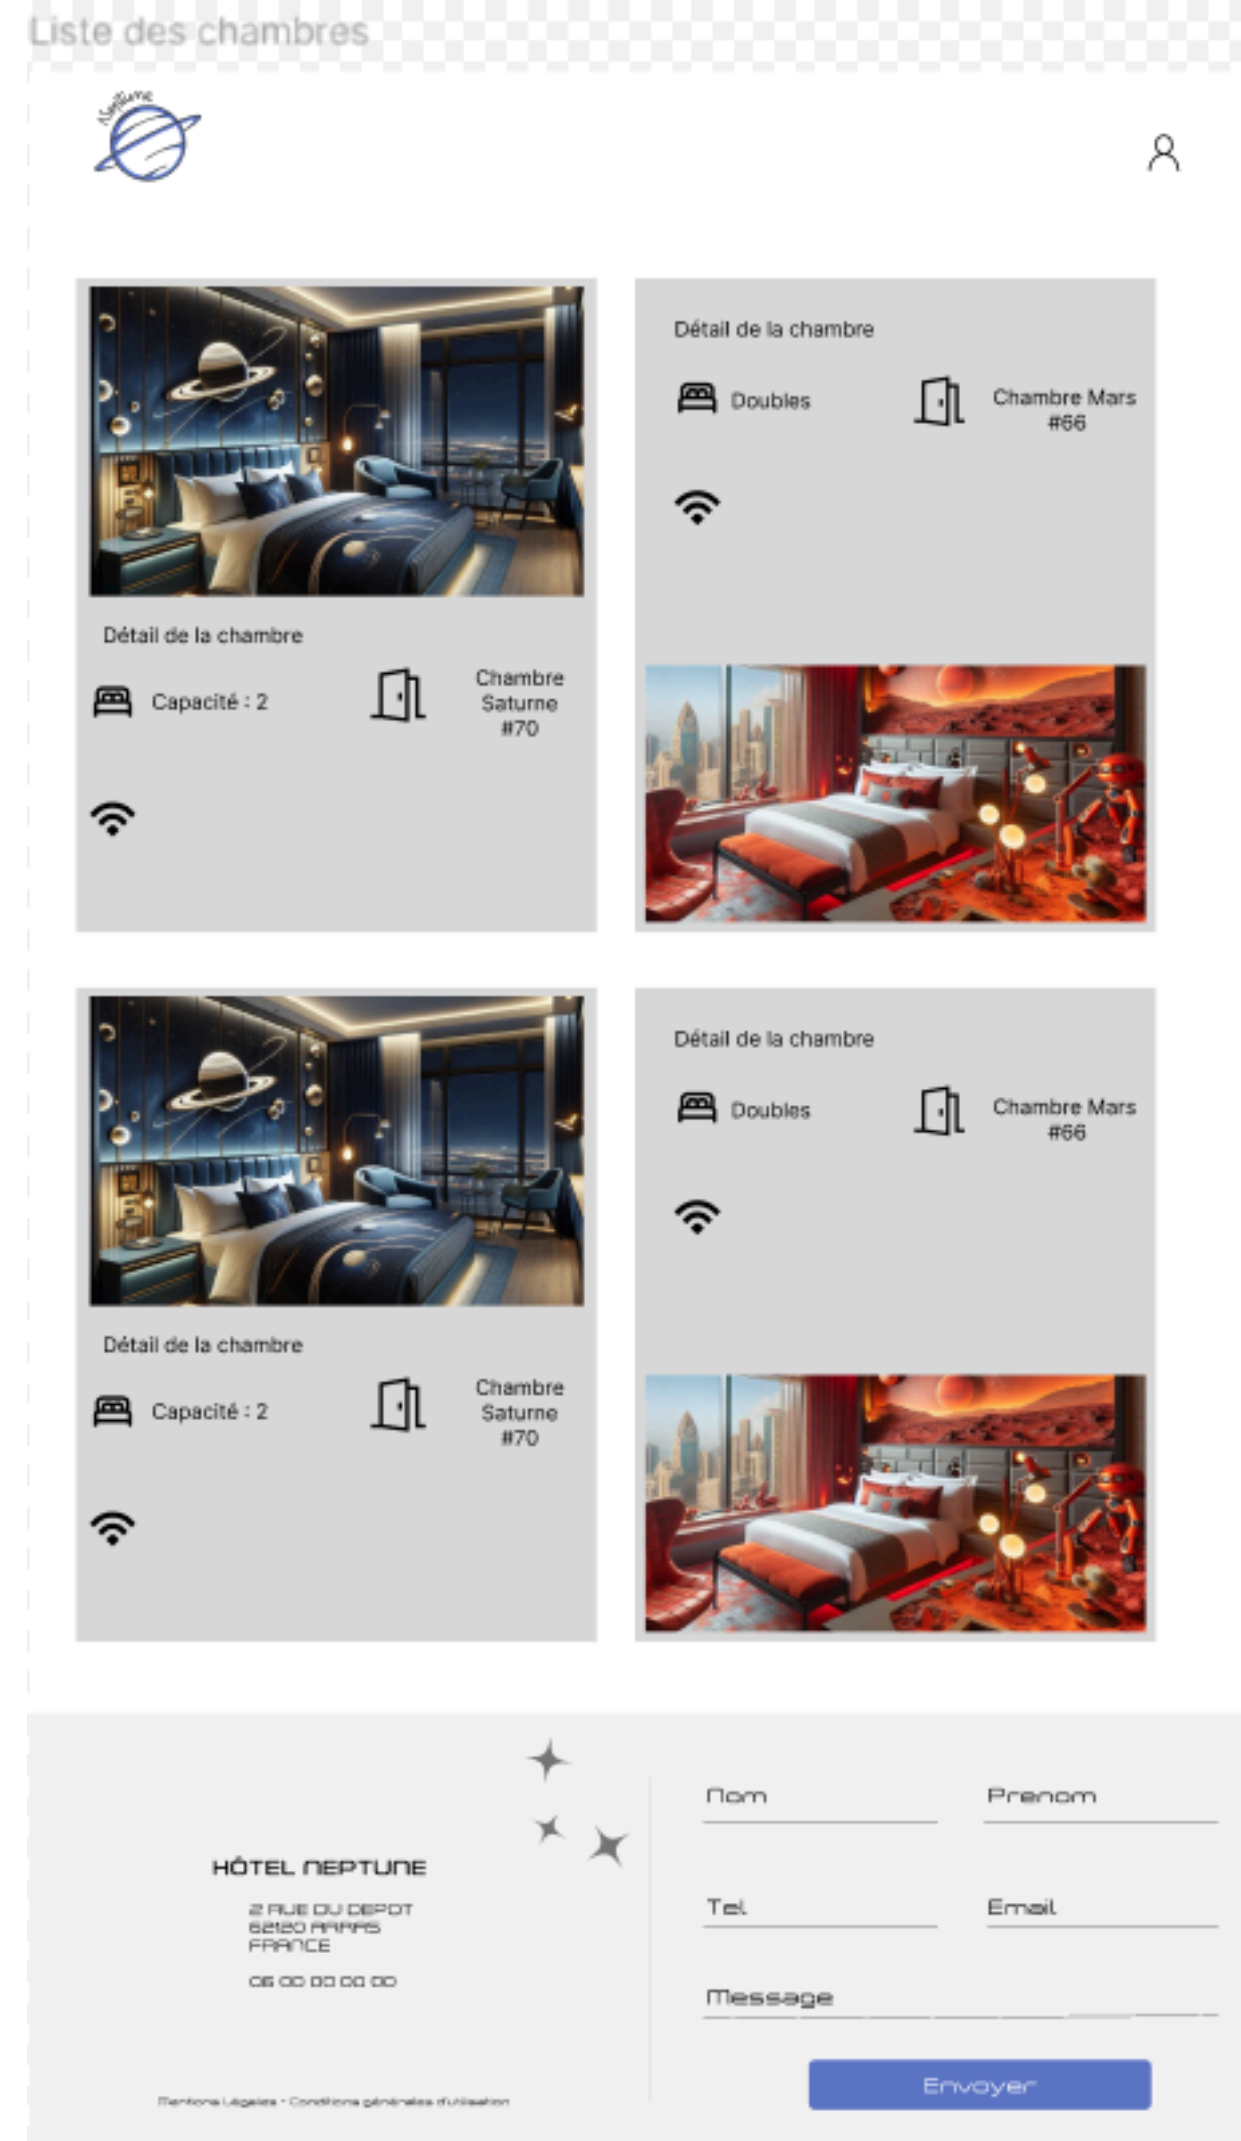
Liste des chambres

Neptune

Détail de la chambre

Capacité : 2

Chambre Saturne #70

Détail de la chambre

Doubles

Chambre Mars #66

Détail de la chambre

Capacité : 2

Chambre Saturne #70

Détail de la chambre

Doubles

Chambre Mars #66

HÔTEL NEPTUNE

2 RUE DU DEPOT
62120 ARRAS
FRANCE

06 00 00 00 00

Mentions Légales - Conditions générales d'utilisation

Nom

Prenom

Tel

Email

Message

Envoyer